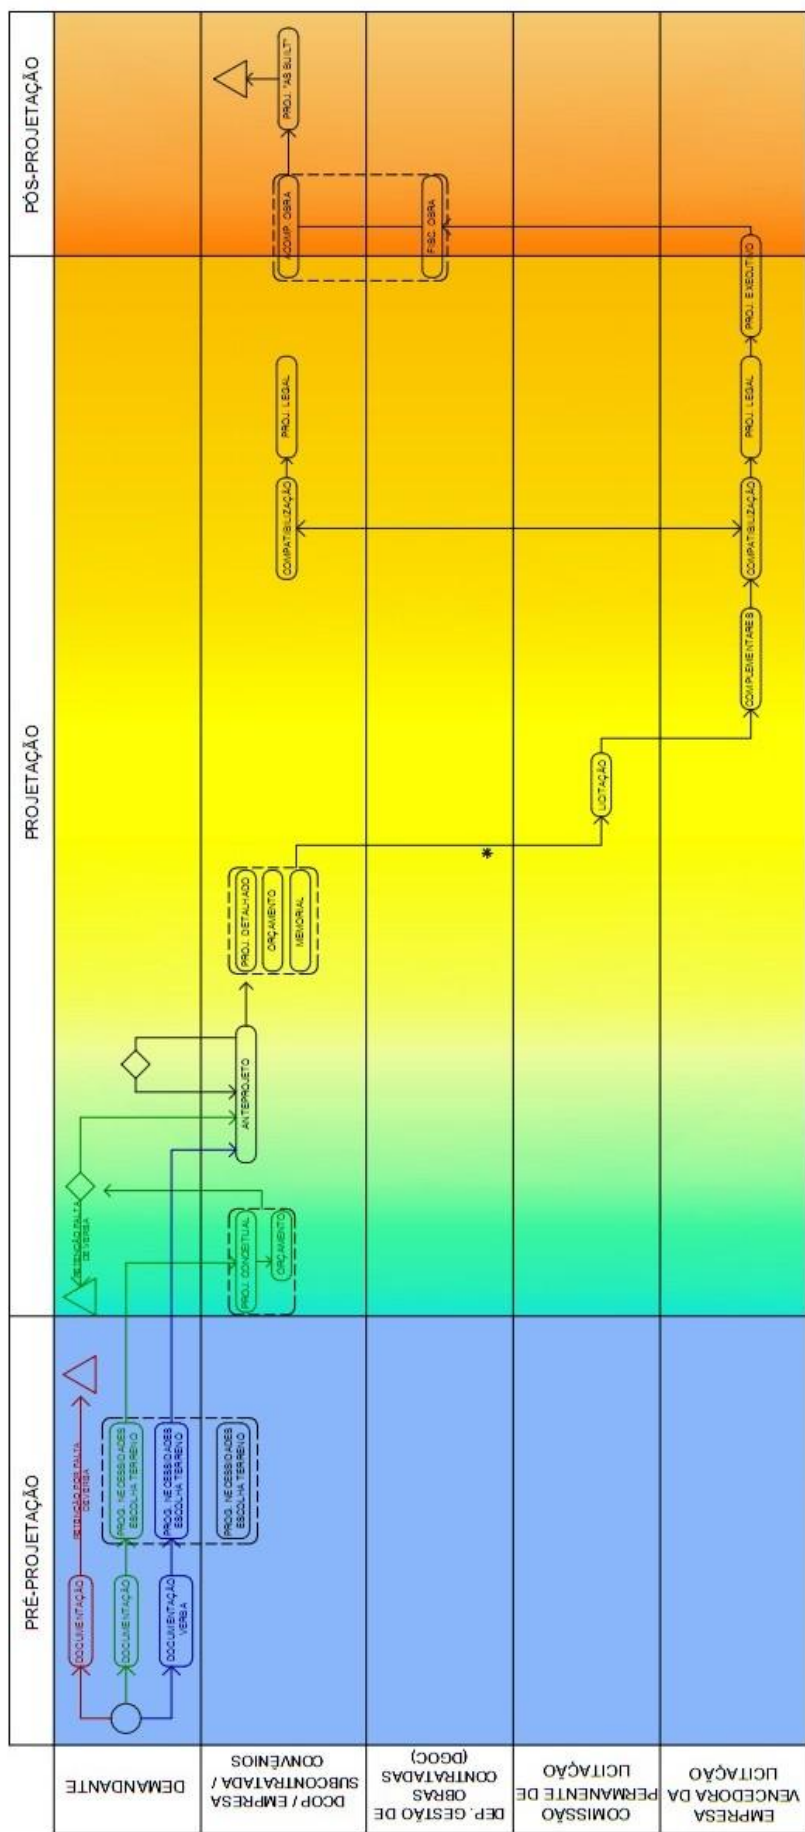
PRÉ-PROJETAÇÃO

PROJETAÇÃO

PÓS-PROJETAÇÃO

DEMANDANTE

DCOP / EMPRESA SUBCONTRATADA / CONVÊNIOS

DEP. GESTÃO DE OBRAS CONTRATADAS (DGOC)

COMISSÃO PERMANENTE DE LICITAÇÃO

EMPRESA VENCEDORA DA LICITAÇÃO

DOCUMENTAÇÃO

RETENÇÃO POR FALTA DE VERBA

DOCUMENTAÇÃO

DOCUMENTAÇÃO VERBA

PROG. NECESSIDADES ESCOLHA TERRENO

PROG. NECESSIDADES ESCOLHA TERRENO

PROG. NECESSIDADES ESCOLHA TERRENO

RETENÇÃO FALTA DE VERBA

PROJ. CONCEITUAL

ORÇAMENTO

ANTEPROJETO

PROJ. DETALHADO

ORÇAMENTO

MEMORIAL

*

LICITAÇÃO

COMPLEMENTARES

COMPATIBILIZAÇÃO

COMPATIBILIZAÇÃO

PROJ. LEGAL

PROJ. LEGAL

PROJ. EXECUTIVO

ACOMP. OBRA

FISC. OBRA

PROJ. "AS BUILT"